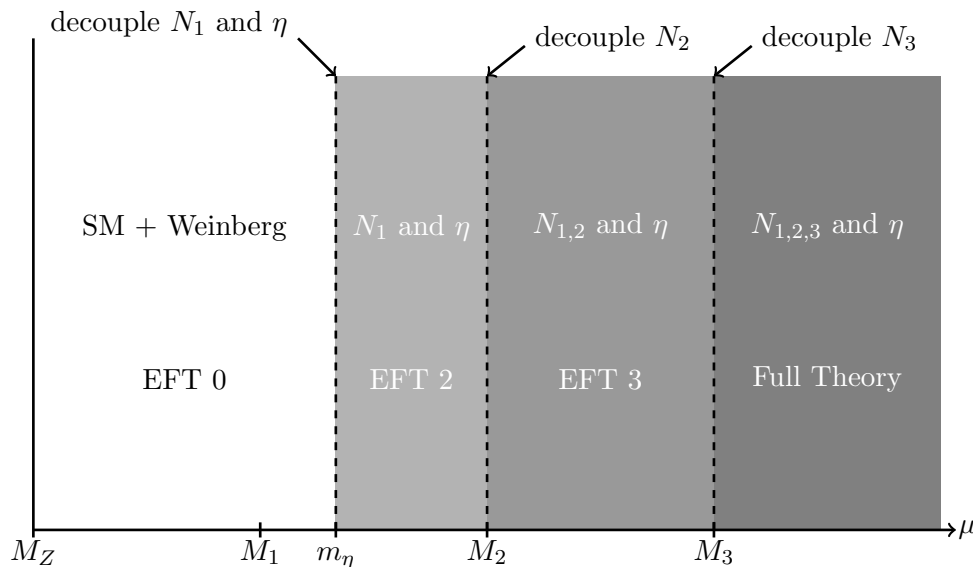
decouple $N_1$ and $\eta$

decouple $N_2$

decouple $N_3$

SM + Weinberg

$N_1$ and $\eta$

$N_{1,2}$ and $\eta$

$N_{1,2,3}$ and $\eta$

EFT 0

EFT 2

EFT 3

Full Theory

$M_Z$ $M_1$ $m_\eta$ $M_2$ $M_3$ $\mu$